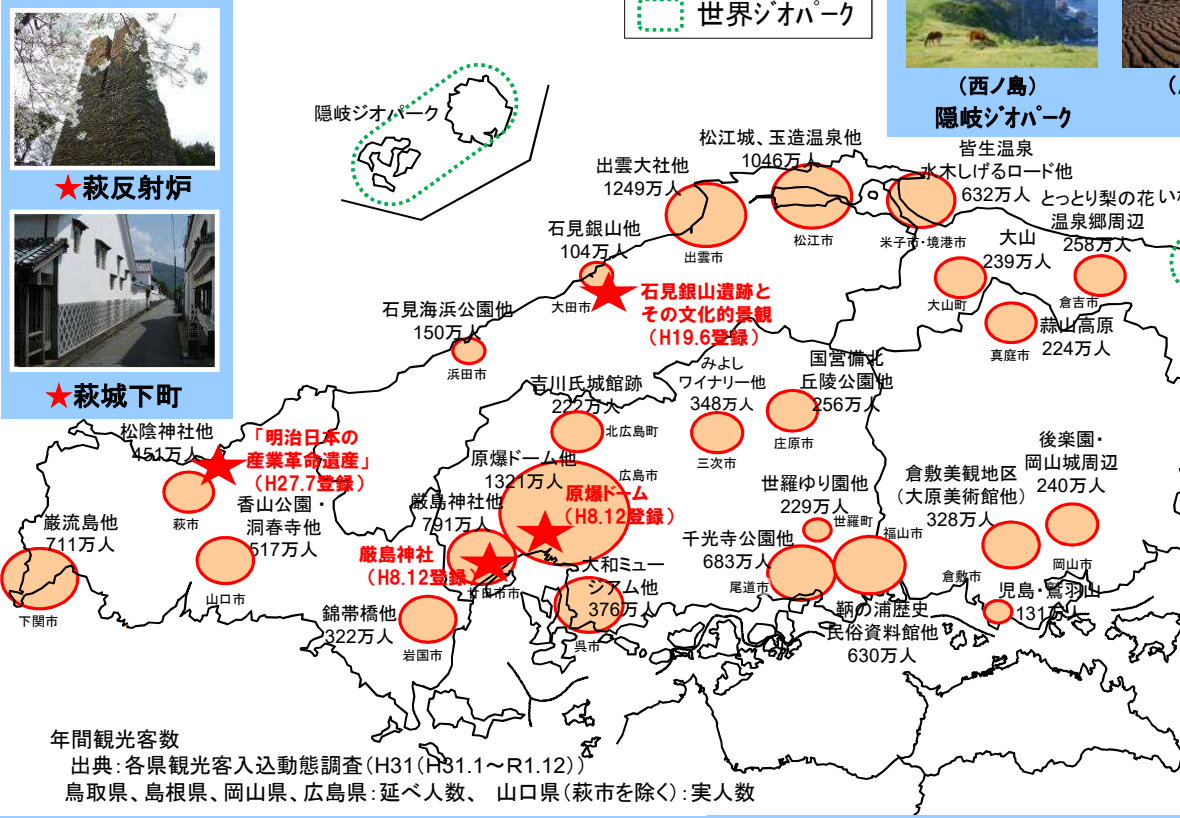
★萩反射炉

★萩城下町

世界ジオパーク

(西ノ島)
隠岐ジオパーク

(

隠岐ジオパーク

松江城、玉造温泉他
1046万人

出雲大社他
1249万人

皆生温泉
水木しげるロード他
632万人

とっとり梨の花いな

温泉郷周辺
258万人

石見銀山他
104万人

出雲市

松江市

米子市・境港市

大山
239万人

大田市

★石見銀山遺跡とその文化的景観
(H19.6登録)

大山町

倉吉市

石見海浜公園他
150万人

蒜山高原
224万人

浜田市

真庭市

みよし
ワイナリー他
348万人

国営備北
丘陵公園他
256万人

吉川氏城館跡
222万人

松陰神社他
451万人

「明治日本の産業革命遺産」
(H27.7登録)

北広島町

三次市

庄原市

原爆ドーム他
1321万人

広島市

後楽園・
岡山城周辺
240万人

萩市

香山公園・
洞春寺他
517万人

原爆ドーム
(H8.12登録)

世羅ゆり園他
229万人

倉敷美観地区
(大原美術館他)
328万人

厳島神社他
791万人

世羅町

巌流島他
711万人

福山市

千光寺公園他
683万人

厳島神社
(H8.12登録)

大和ミュージアム他
376万人

岡山市

山口市

廿日市市

尾道市

倉敷市

児島・鷲羽山
131万人

下関市

錦帯橋他
322万人

呉市

鞆の浦歴史
民俗資料館他
630万人

岩国市

年間観光客数
出典:各県観光客入込動態調査(H31(H31.1~R1.12))
鳥取県、島根県、岡山県、広島県:延べ人数、 山口県(萩市を除く):実人数